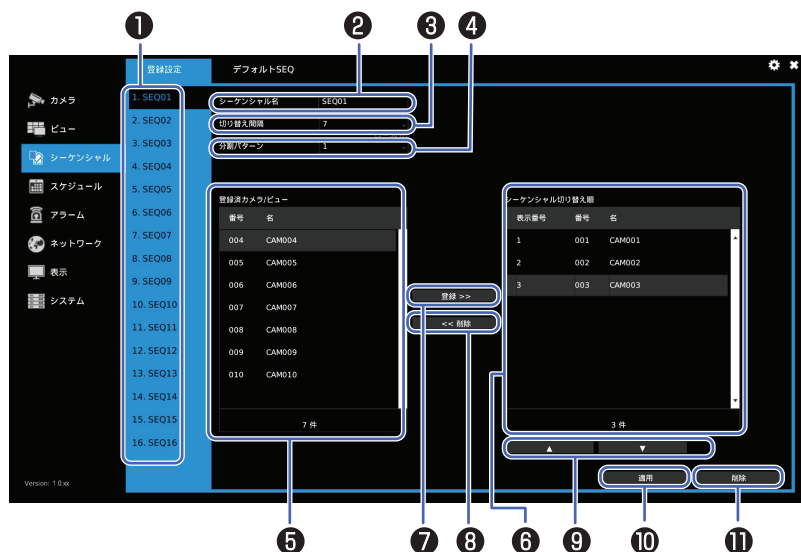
❶ ❷ ❸ ❹

登録設定 デフォルトSEQ

カメラ
ビュー
シーケンシャル
スケジュール
アラーム
ネットワーク
表示
システム

1. SEQ01
2. SEQ02
3. SEQ03
4. SEQ04
5. SEQ05
6. SEQ06
7. SEQ07
8. SEQ08
9. SEQ09
10. SEQ10
11. SEQ11
12. SEQ12
13. SEQ13
14. SEQ14
15. SEQ15
16. SEQ16

シーケンシャル名 SEQ01
切り替え間隔 7
分割パターン 1

登録済カメラ/ビュー

| 番号 | 名 |
|---|---|
| 004 | CAM004 |
| 005 | CAM005 |
| 006 | CAM006 |
| 007 | CAM007 |
| 008 | CAM008 |
| 009 | CAM009 |
| 010 | CAM010 |

7 件

登録 >>
<< 削除

シーケンシャル切り替え順

| 表示番号 | 番号 | 名 |
|---|---|---|
| 1 | 001 | CAM001 |
| 2 | 002 | CAM002 |
| 3 | 003 | CAM003 |

3 件

▲ ▼

適用 削除

Version: 1.0.xx

❺ ❼ ❽ ❻ ❾ ❿ ⓫